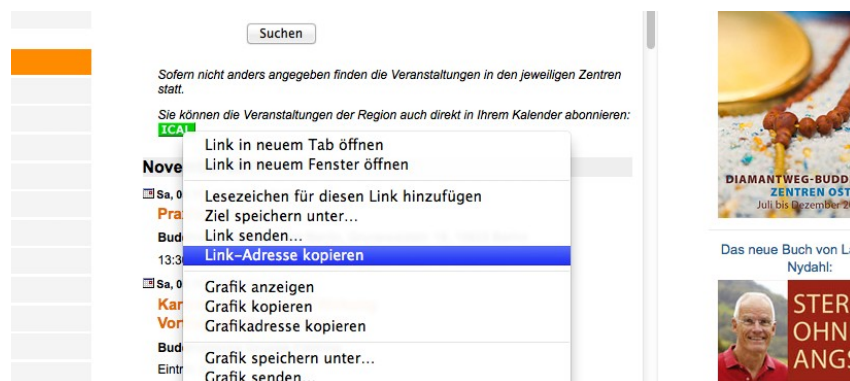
Suchen

Sofern nicht anders angegeben finden die Veranstaltungen in den jeweiligen Zentren statt.

Sie können die Veranstaltungen der Region auch direkt in Ihrem Kalender abonnieren:

ICAL

Nove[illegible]

Sa, 0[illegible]

Pra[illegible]

Bud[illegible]

13:3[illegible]

Sa, 0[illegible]

Kar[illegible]

Vor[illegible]

Bud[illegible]

Eintr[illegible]

Link in neuem Tab öffnen
Link in neuem Fenster öffnen
Lesezeichen für diesen Link hinzufügen
Ziel speichern unter...
Link senden...
Link-Adresse kopieren
Grafik anzeigen
Grafik kopieren
Grafikadresse kopieren
Grafik speichern unter...
Grafik senden...

DIAMANTWEG-BUDD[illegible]
ZENTREN OST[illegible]
Juli bis Dezember 2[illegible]

Das neue Buch von La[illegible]
Nydahl:

STER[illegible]
OHN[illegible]
ANGS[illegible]